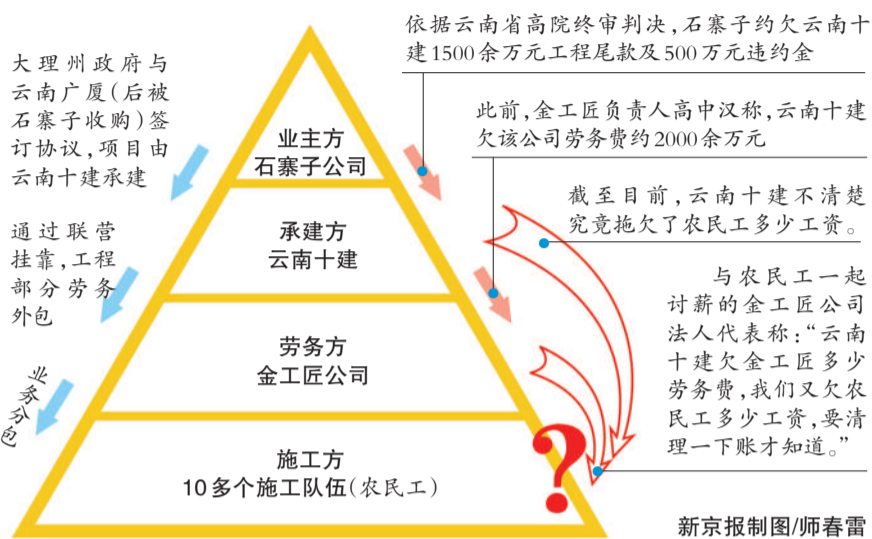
大理州政府与云南广厦（后被石寨子收购）签订协议，项目由云南十建承建

通过联营挂靠，工程部分劳务外包

业务分包

业主方
石寨子公司

承建方
云南十建

劳务方
金工匠公司

施工方
10多个施工队伍（农民工）

依据云南省高院终审判决，石寨子约欠云南十建1500余万元工程尾款及500万元违约金

此前，金工匠负责人高中汉称，云南十建欠该公司劳务费约2000余万元

截至目前，云南十建不清楚究竟拖欠了农民工多少工资。

与农民工一起讨薪的金工匠公司法人代表称：“云南十建欠金工匠多少劳务费，我们又欠农民工多少工资，要清理一下账才知道。”

?

新京报制图/师春雷